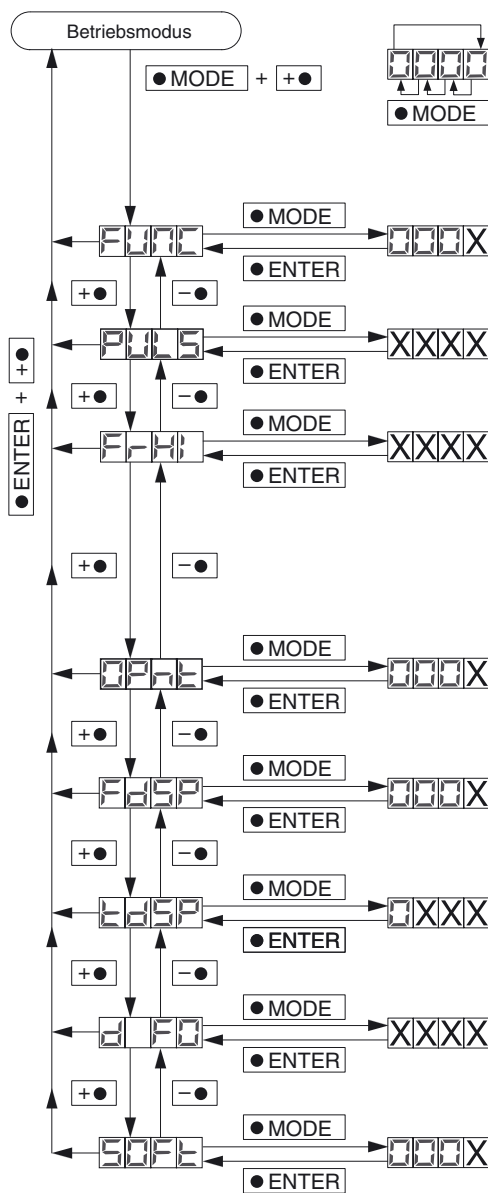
Betriebsmodus

● MODE + +●

0000

● MODE

● ENTER + +●

FUNC
● MODE
● ENTER
000X

+● −●

PULS
● MODE
● ENTER
XXXX

+● −●

Fr-HI
● MODE
● ENTER
XXXX

+● −●

OPnt
● MODE
● ENTER
000X

+● −●

FdSP
● MODE
● ENTER
000X

+● −●

tdSP
● MODE
● ENTER
0XXX

+● −●

d F0
● MODE
● ENTER
XXXX

+● −●

SOFt
● MODE
● ENTER
000X